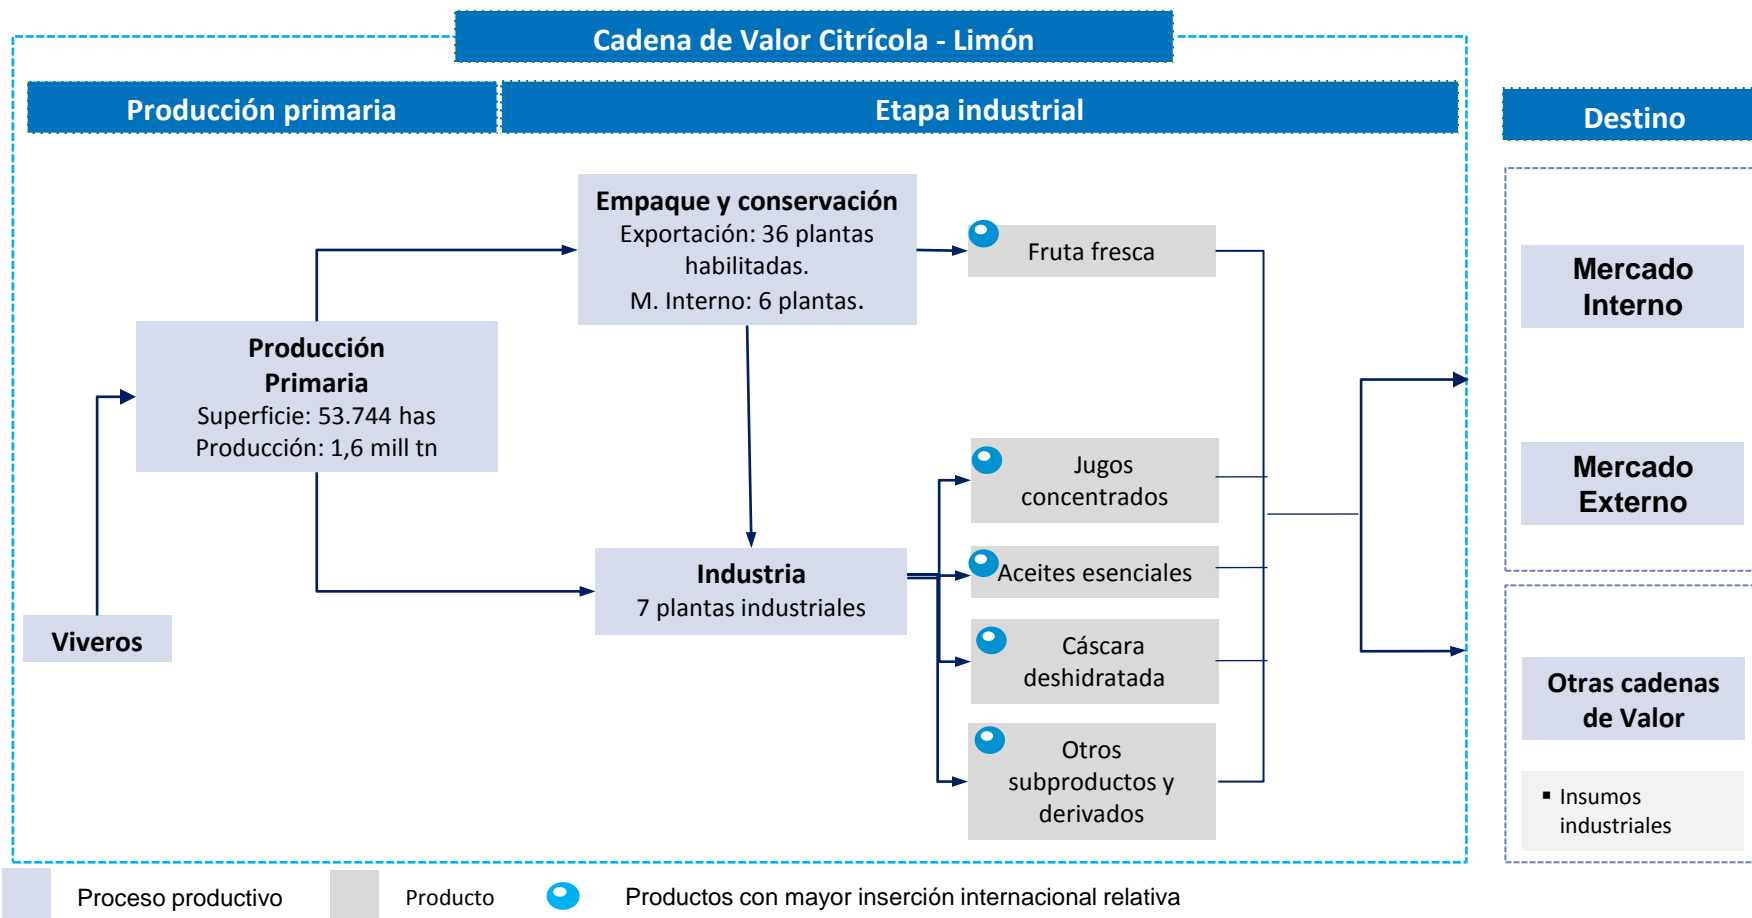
Cadena de Valor Citrícola - Limón

Producción primaria

Etapa industrial

Destino

Empaque y conservación
Exportación: 36 plantas habilitadas.
M. Interno: 6 plantas.

Fruta fresca

Producción Primaria
Superficie: 53.744 has
Producción: 1,6 mill tn

Mercado Interno

Mercado Externo

Jugos concentrados

Aceites esenciales

Industria
7 plantas industriales

Viveros

Cáscara deshidratada

Otros subproductos y derivados

Otras cadenas de Valor

▪ Insumos industriales

Proceso productivo

Producto

Productos con mayor inserción internacional relativa